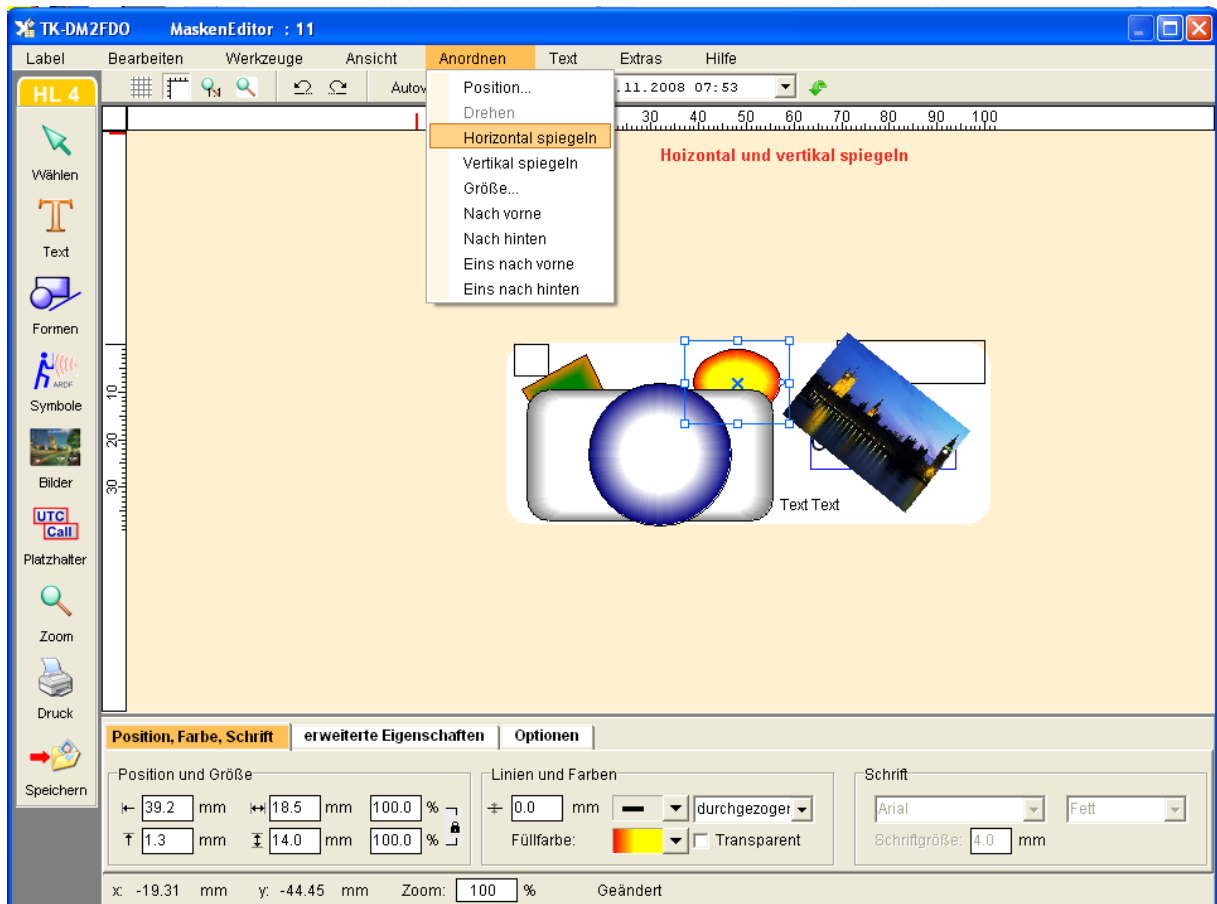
TK-DM2FDO MaskenEditor : 11

Label Bearbeiten Werkzeuge Ansicht Anordnen Text Extras Hilfe

HL 4

Autov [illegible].11.2008 07:53

Position...
Drehen
Horizontal spiegeln
Vertikal spiegeln
Größe...
Nach vorne
Nach hinten
Eins nach vorne
Eins nach hinten

30 40 50 60 70 80 90 100

Hoizontal und vertikal spiegeln

Wählen
Text
Formen
Symbole
Bilder
UTC Call
Platzhalter
Zoom
Druck
Speichern

10 20 30

Text Text

Position, Farbe, Schrift | erweiterte Eigenschaften | Optionen

Position und Größe
39.2 mm 18.5 mm 100.0 %
1.3 mm 14.0 mm 100.0 %

Linien und Farben
0.0 mm durchgezogen
Füllfarbe: Transparent

Schrift
Arial Fett
Schriftgröße: 4.0 mm

x: -19.31 mm y: -44.45 mm Zoom: 100 % Geändert